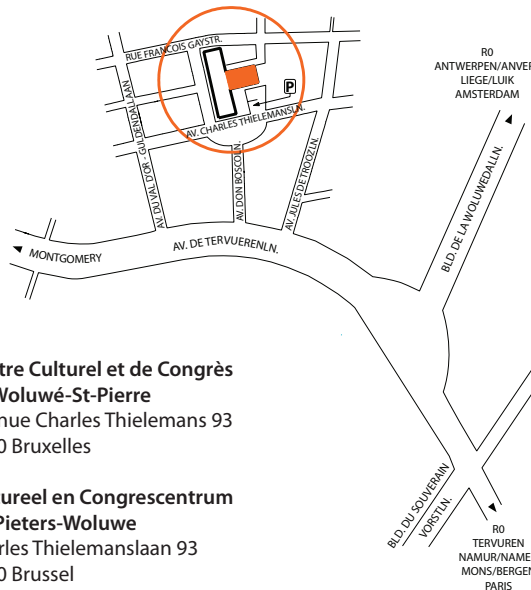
RUE FRANCOIS GAYSTR.

AV. DU VAL D'OR - GULDENDALLAAN

P

AV. CHARLES THIELEMANSLN.

AV. DU VAL D'OR - GULDENDALLAAN

AV. DON BOSCOLN.

AV. JULES DE TROOZLN.

R0
ANTWERPEN/ANVER
LIEGE/LUIK
AMSTERDAM

BLD. DE LA WOLUWEDALLN.

MONTGOMERY

AV. DE TERVUERENLN.

tre Culturel et de Congrès
Woluwé-St-Pierre
nue Charles Thielemans 93
0 Bruxelles

ureel en Congrescentrum
Pieters-Woluwe
rles Thielemanslaan 93
0 Brussel

BLD. DU SOUVERAIN
VORSTLN.

R0
TERVUREN
NAMUR/NAME
MONS/BERGEN
PARIS